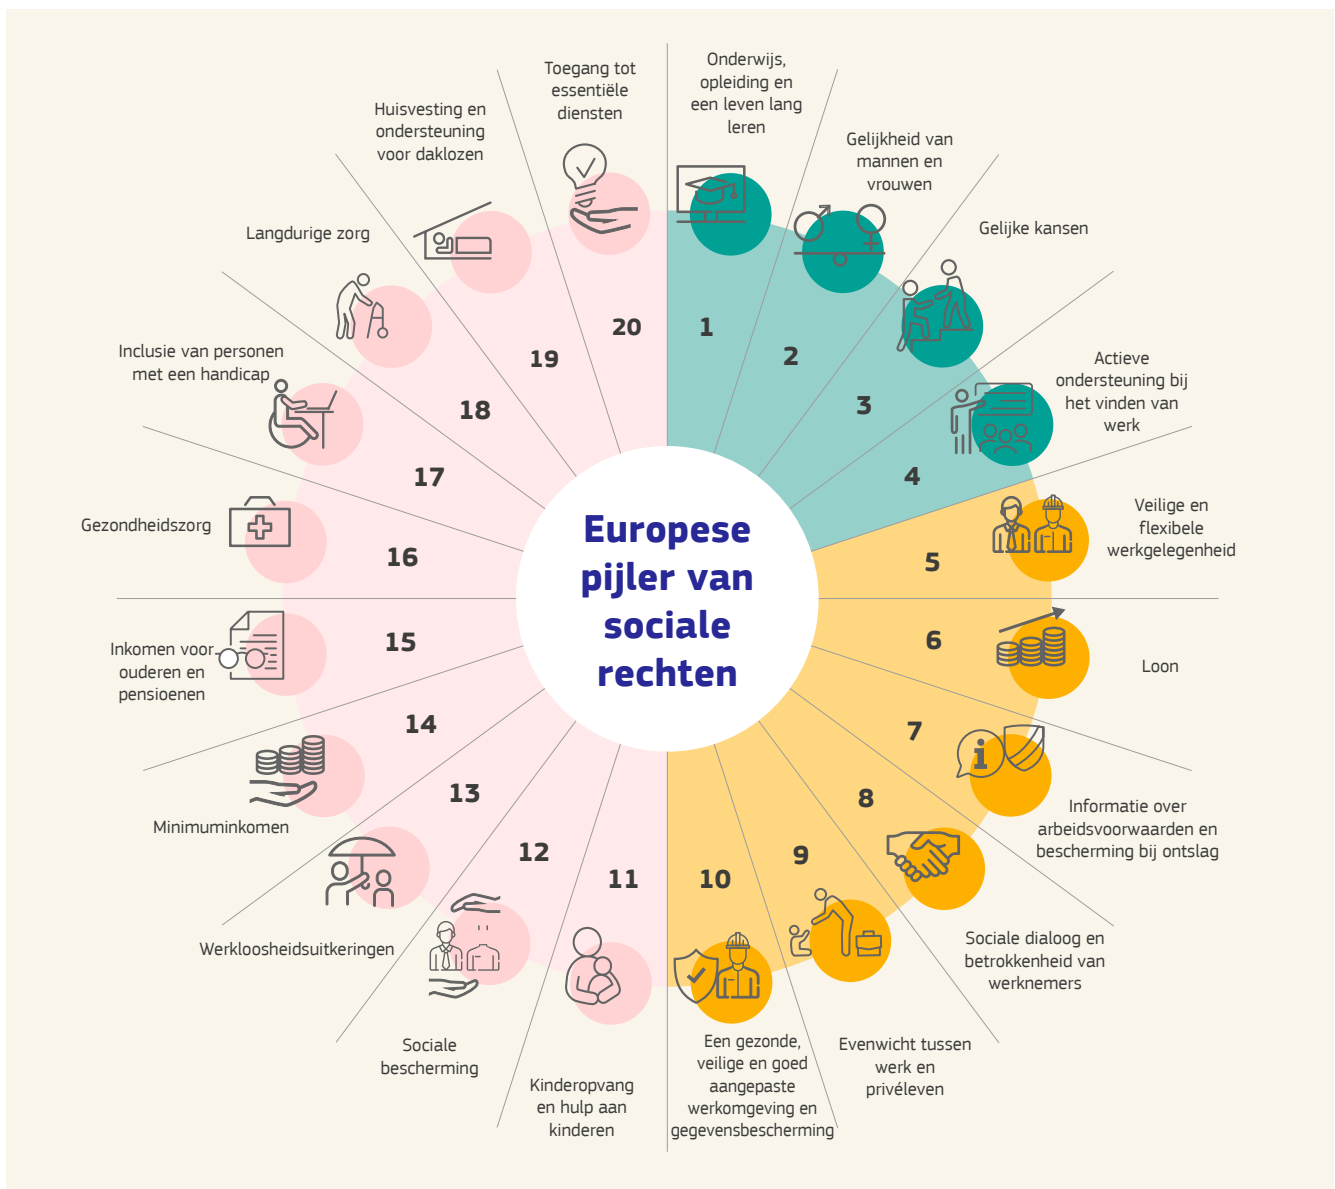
Europese pijler van sociale rechten

1
Onderwijs, opleiding en een leven lang leren

2
Gelijkheid van mannen en vrouwen

3
Gelijke kansen

4
Actieve ondersteuning bij het vinden van werk

5
Veilige en flexibele werkgelegenheid

6
Loon

7
Informatie over arbeidsvoorwaarden en bescherming bij ontslag

8
Sociale dialoog en betrokkenheid van werknemers

9
Evenwicht tussen werk en privéleven

10
Een gezonde, veilige en goed aangepaste werkomgeving en gegevensbescherming

11
Kinderopvang en hulp aan kinderen

12
Sociale bescherming

13
Werkloosheidsuitkeringen

14
Minimuminkomen

15
Inkomen voor ouderen en pensioenen

16
Gezondheidszorg

17
Inclusie van personen met een handicap

18
Langdurige zorg

19
Huisvesting en ondersteuning voor daklozen

20
Toegang tot essentiële diensten